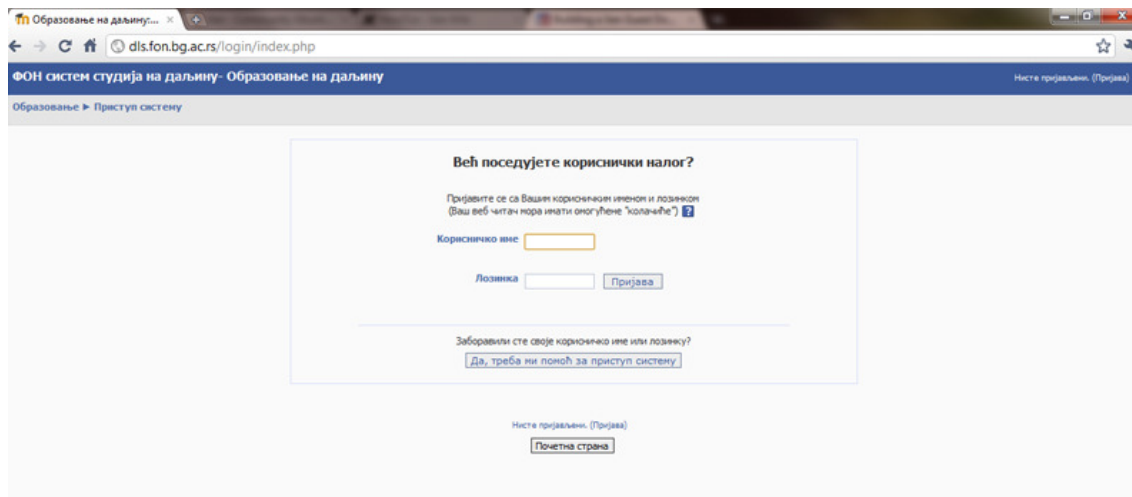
Образовање на даљину:...

dls.fon.bg.ac.rs/login/index.php

ФОН систем студија на даљину- Образовање на даљину

Нисте пријављени. (Пријава)

Образовање ► Приступ систему

Већ поседујете кориснички налог?

Пријавите се са Вашим корисничким именом и лозинком (Ваш веб читач мора имати омогућене "колачиће")

Корисничко име

Лозинка

Пријава

Заборавили сте своје корисничко име или лозинку?

Да, треба ми помоћ за приступ систему

Нисте пријављени. (Пријава)

Почетна страна